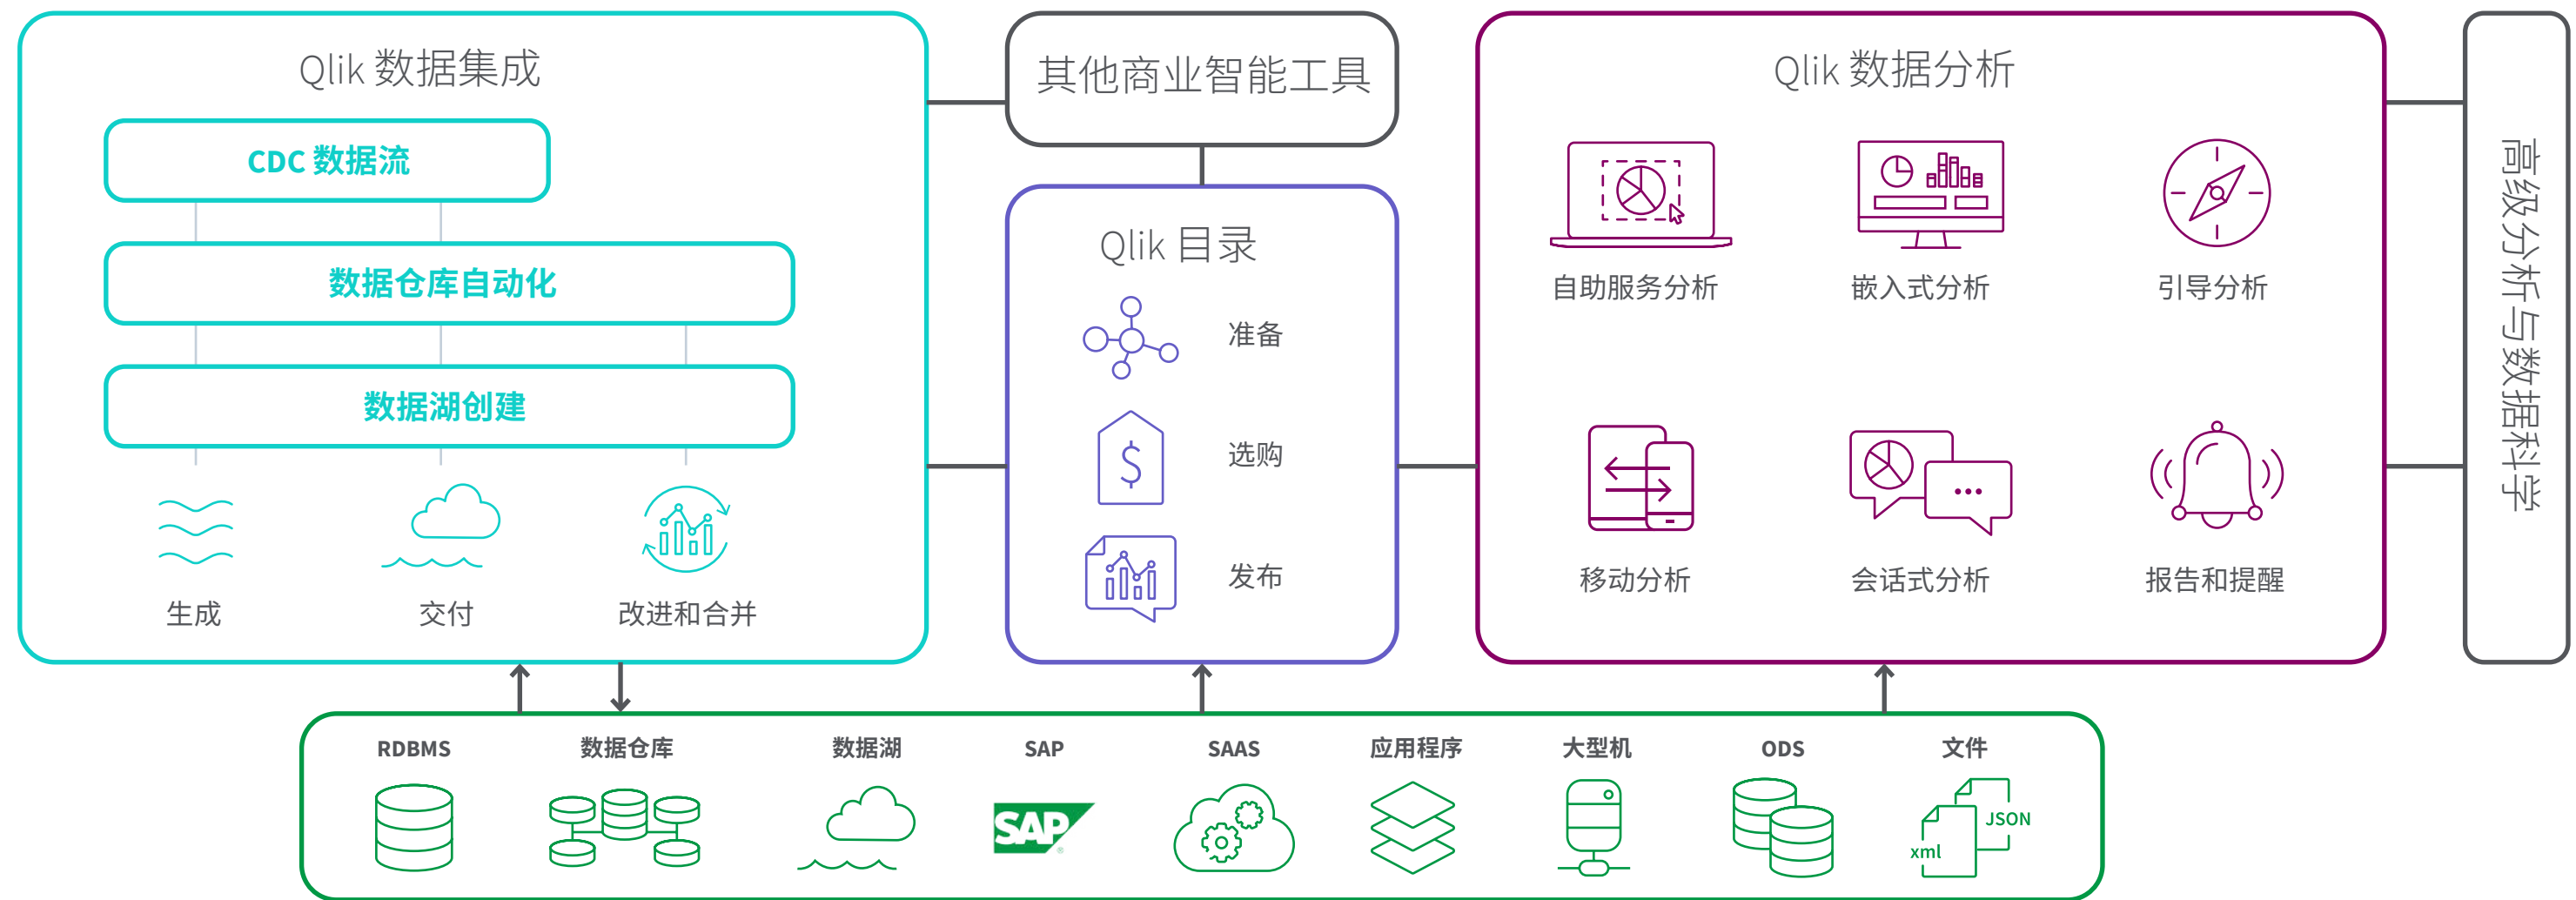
Qlik 数据集成

CDC 数据流

数据仓库自动化

数据湖创建

生成

交付

改进和合并

其他商业智能工具

Qlik 目录

准备

选购

发布

Qlik 数据分析

自助服务分析

嵌入式分析

引导分析

移动分析

会话式分析

报告和提醒

高级分析与数据科学

RDBMS

数据仓库

数据湖

SAP

SAP

SAAS

应用程序

大型机

ODS

文件

JSON

xml